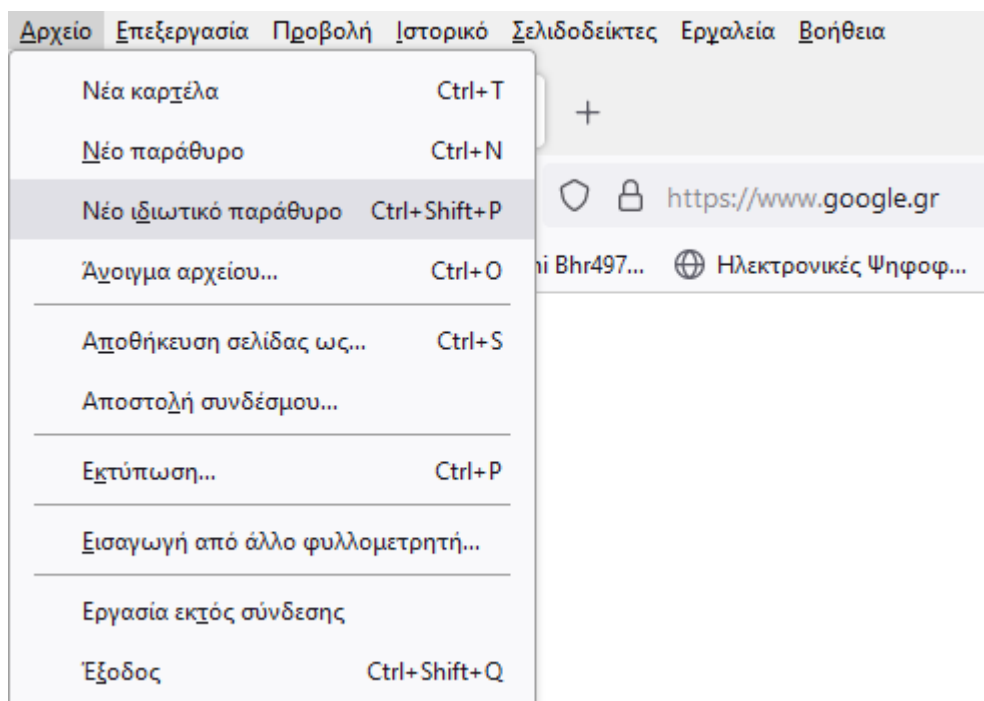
Αρχείο Επεξεργασία Προβολή Ιστορικό Σελιδοδείκτες Εργαλεία Βοήθεια

Νέα καρτέλα Ctrl+T
Νέο παράθυρο Ctrl+N
Νέο ιδιωτικό παράθυρο Ctrl+Shift+P
Άνοιγμα αρχείου... Ctrl+O
Αποθήκευση σελίδας ως... Ctrl+S
Αποστολή συνδέσμου...
Εκτύπωση... Ctrl+P
Εισαγωγή από άλλο φυλλομετρητή...
Εργασία εκτός σύνδεσης
Έξοδος Ctrl+Shift+Q

+
https://www.google.gr
i Bhr497... Ηλεκτρονικές Ψηφοφ...